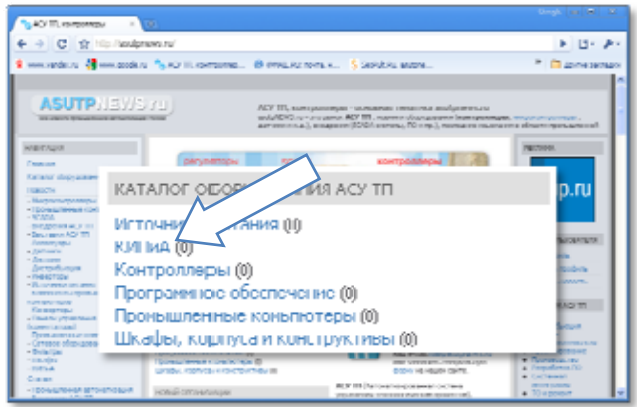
АСУ ТП, контроллеры

http://asutpnews.ru/

www.yandex.ru www.google.ru АСУ ТП, контроллеры... Другие закладки

ASUTPNEWS.ru

АСУ ТП, контроллеры

КАТАЛОГ ОБОРУДОВАНИЯ АСУ ТП

Источники питания (0)
КИПиА (0)
Контроллеры (0)
Программное обеспечение (0)
Промышленные компьютеры (0)
Шкафы, корпуса и конструктивы (0)

АСУ ТП